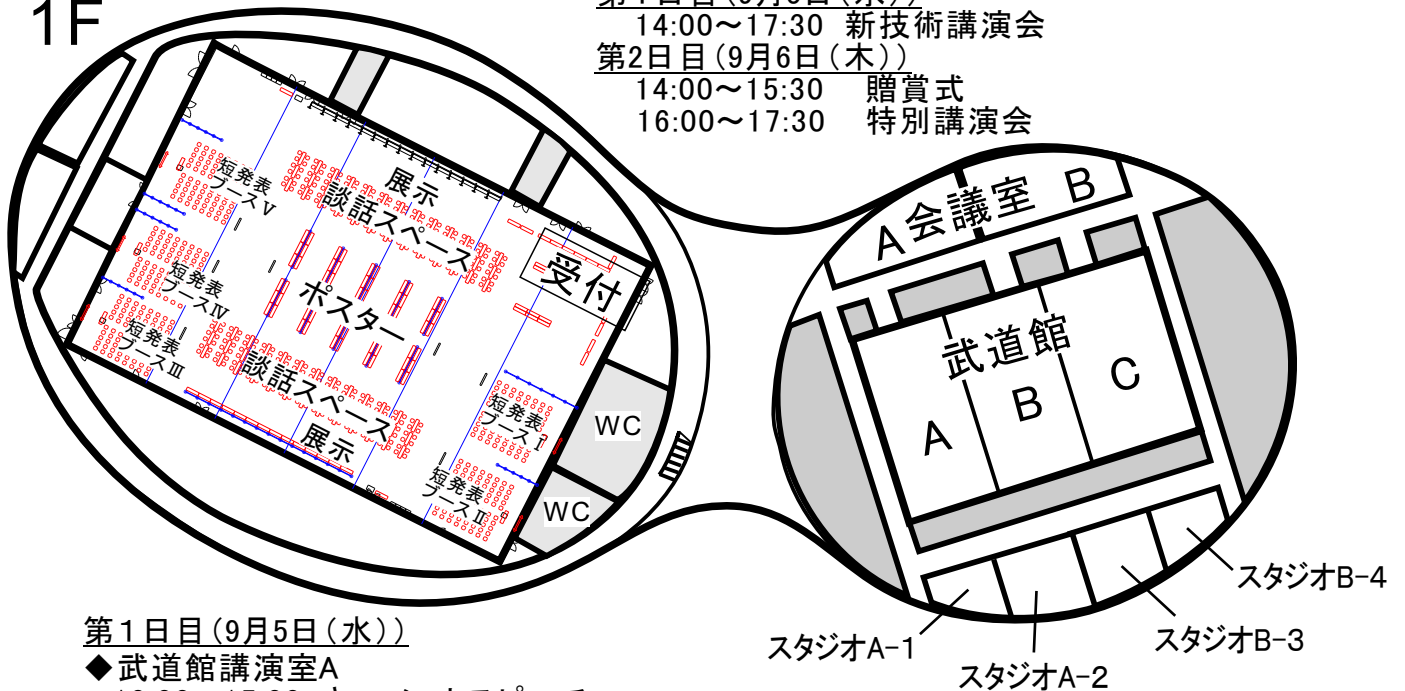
1F

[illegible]
14:00～17:30 新技術講演会
第2日目（9月6日（木））
14:00～15:30 贈賞式
16:00～17:30 特別講演会

短発表ブースⅤ
展示
談話スペース
短発表ブースⅣ
ポスター
短発表ブースⅢ
談話スペース
展示
受付
短発表ブースⅠ
短発表ブースⅡ
WC
WC

A会議室B
武道館
A
B
C
スタジオA-1
スタジオA-2
スタジオB-3
スタジオB-4

第１日目（9月5日（水））
◆武道館講演室A
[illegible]